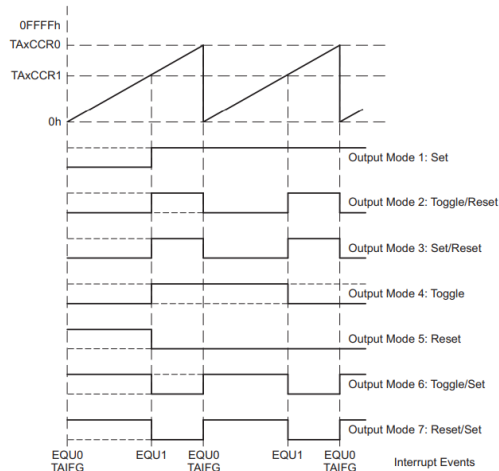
0FFFFh

TAxCCR0

TAxCCR1

0h

Output Mode 1: Set

Output Mode 2: Toggle/Reset

Output Mode 3: Set/Reset

Output Mode 4: Toggle

Output Mode 5: Reset

Output Mode 6: Toggle/Set

Output Mode 7: Reset/Set

EQU0 TAIFG

EQU1

EQU0 TAIFG

EQU1

EQU0 TAIFG

Interrupt Events